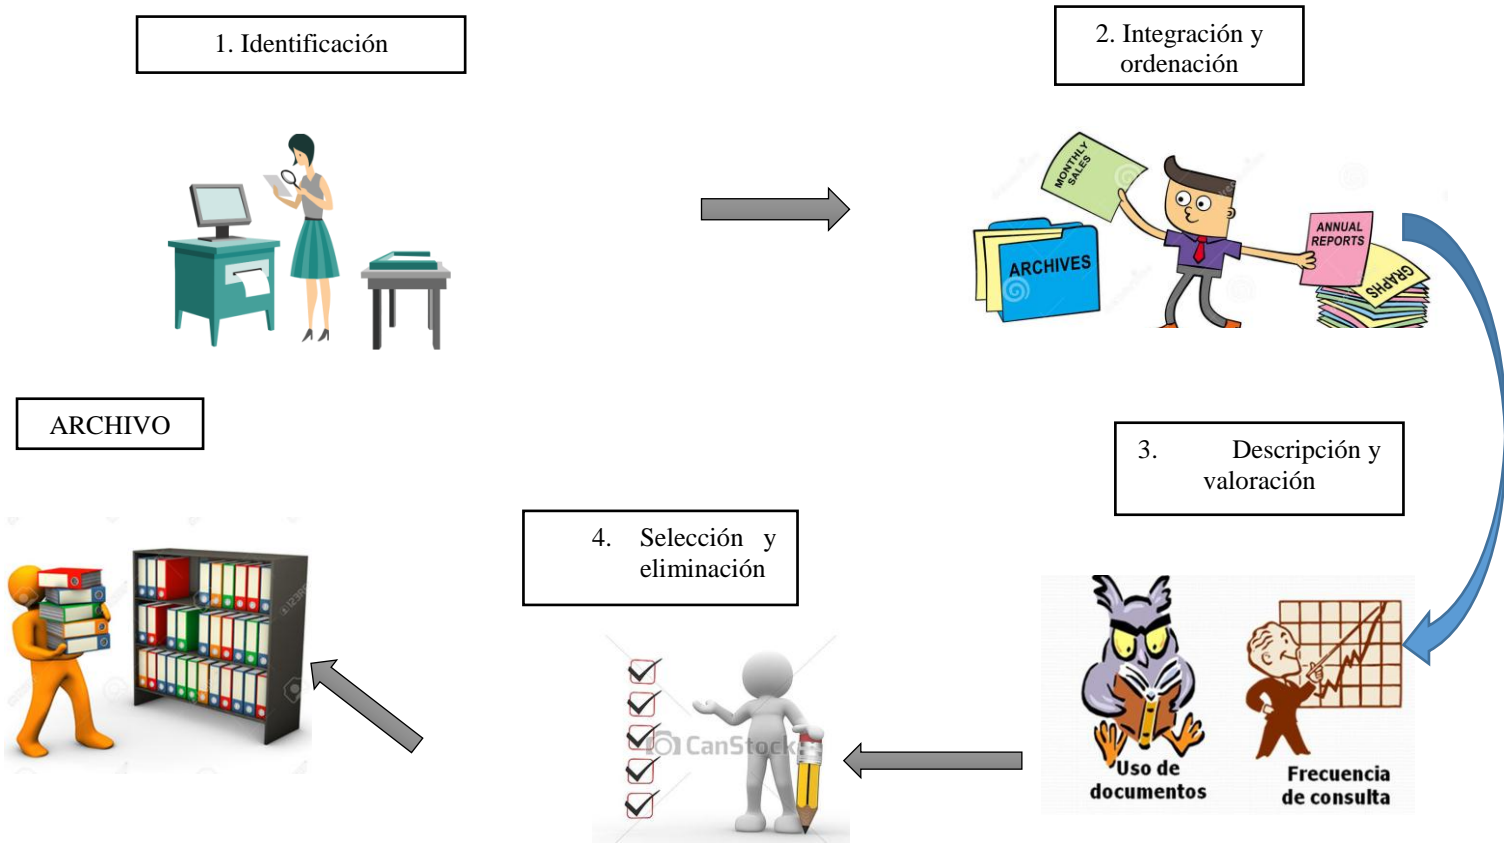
1. Identificación

2. Integración y ordenación

MONTHLY SALES

ARCHIVES

ANNUAL REPORTS

GRAPHS

ARCHIVO

3. Descripción y valoración

4. Selección y eliminación

CanStock

Uso de documentos

Frecuencia de consulta